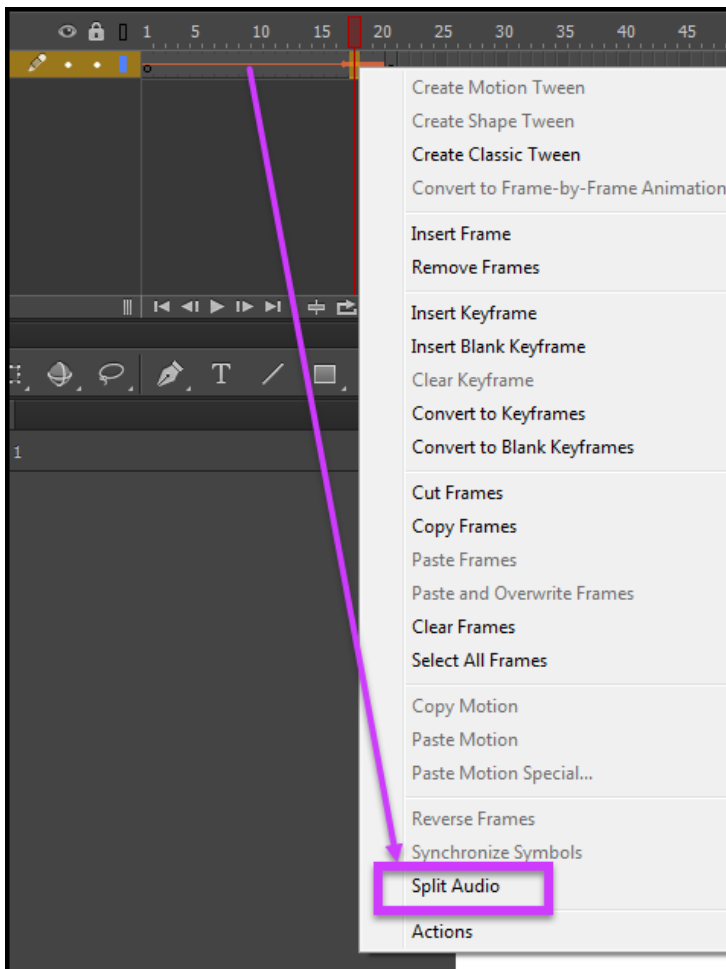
1 5 10 15 20 25 30 35 40 45

Create Motion Tween
Create Shape Tween
Create Classic Tween
Convert to Frame-by-Frame Animation

Insert Frame
Remove Frames

Insert Keyframe
Insert Blank Keyframe
Clear Keyframe
Convert to Keyframes
Convert to Blank Keyframes

Cut Frames
Copy Frames
Paste Frames
Paste and Overwrite Frames
Clear Frames
Select All Frames

Copy Motion
Paste Motion
Paste Motion Special...

Reverse Frames
Synchronize Symbols
Split Audio

Actions

T

1